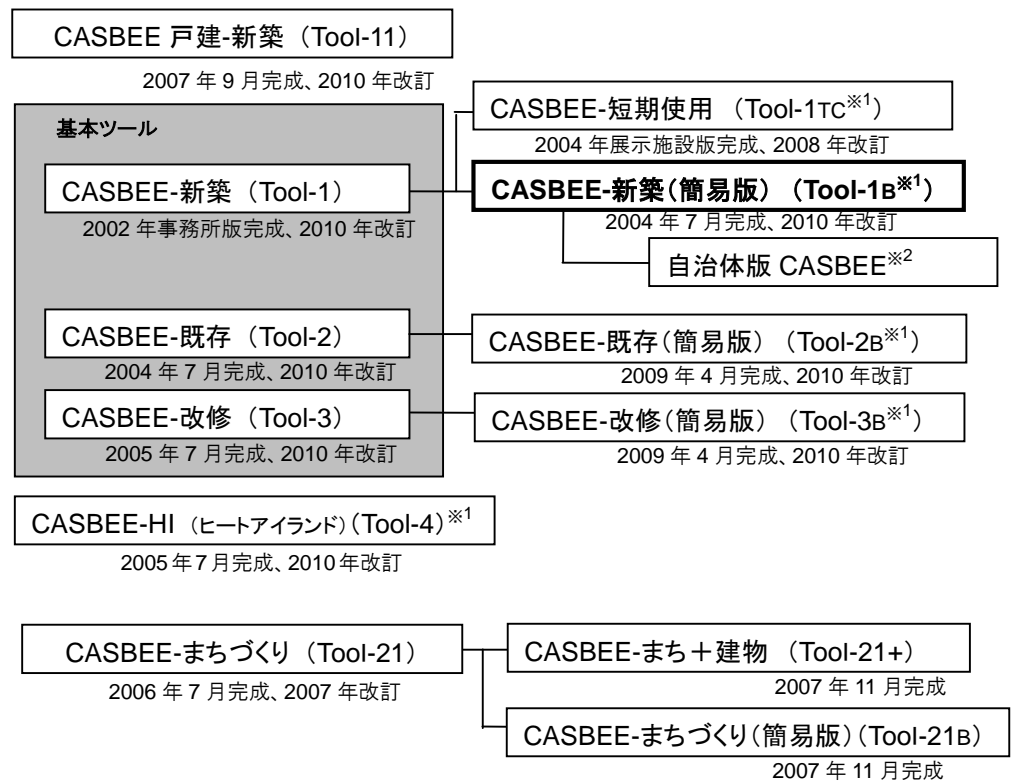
CASBEE 戸建-新築（Tool-11）
2007 年 9 月完成、2010 年改訂

基本ツール

CASBEE-新築（Tool-1）
2002 年事務所版完成、2010 年改訂

CASBEE-既存（Tool-2）
2004 年 7 月完成、2010 年改訂

CASBEE-改修（Tool-3）
2005 年 7 月完成、2010 年改訂

CASBEE-短期使用 （Tool-1TC$^{※1}$）
2004 年展示施設版完成、2008 年改訂

CASBEE-新築（簡易版）（Tool-1B$^{※1}$）
2004 年 7 月完成、2010 年改訂

自治体版 CASBEE$^{※2}$

CASBEE-既存（簡易版）（Tool-2B$^{※1}$）
2009 年 4 月完成、2010 年改訂

CASBEE-改修（簡易版）（Tool-3B$^{※1}$）
2009 年 4 月完成、2010 年改訂

CASBEE-HI （ヒートアイランド）（Tool-4）$^{※1}$
2005 年7月完成、2010 年改訂

CASBEE-まちづくり （Tool-21）
2006 年 7 月完成、2007 年改訂

CASBEE-まち＋建物 （Tool-21+）
2007 年 11 月完成

CASBEE-まちづくり（簡易版）（Tool-21B）
2007 年 11 月完成